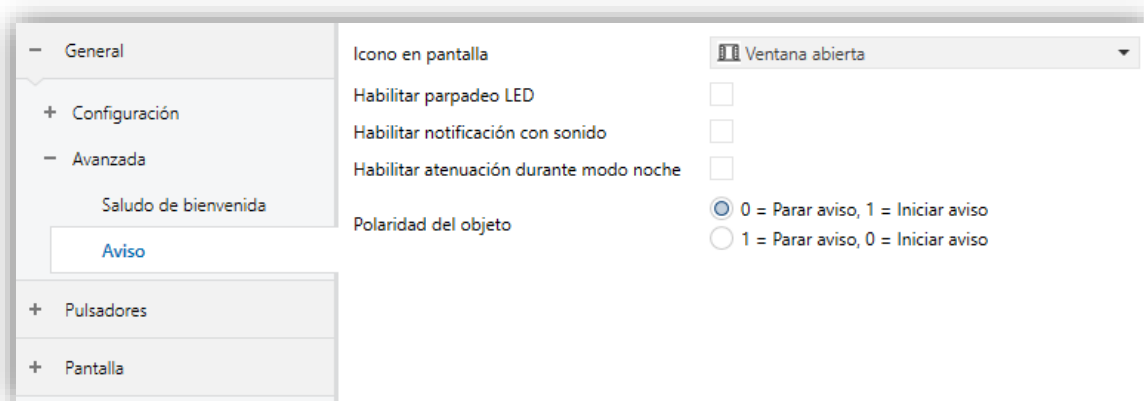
− General

+ Configuración

− Avanzada

Saludo de bienvenida

Aviso

+ Pulsadores

+ Pantalla

Icono en pantalla

Ventana abierta

Habilitar parpadeo LED

Habilitar notificación con sonido

Habilitar atenuación durante modo noche

Polaridad del objeto

0 = Parar aviso, 1 = Iniciar aviso

1 = Parar aviso, 0 = Iniciar aviso